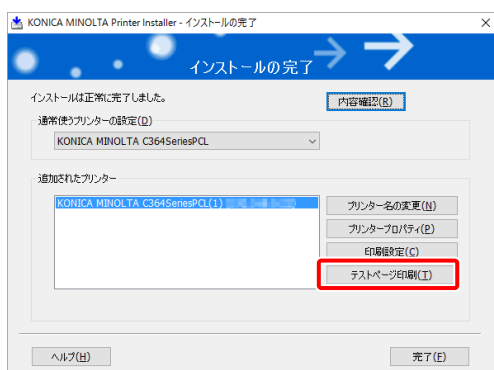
KONICA MINOLTA Printer Installer - インストールの完了

インストールの完了

インストールは正常に完了しました。

内容確認(R)

通常使うプリンターの設定(D)

KONICA MINOLTA C364SeriesPCL

追加されたプリンター

KONICA MINOLTA C364SeriesPCL(1) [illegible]

プリンター名の変更(N)

プリンタープロパティ(P)

印刷設定(C)

テストページ印刷(T)

ヘルプ(H)

完了(F)